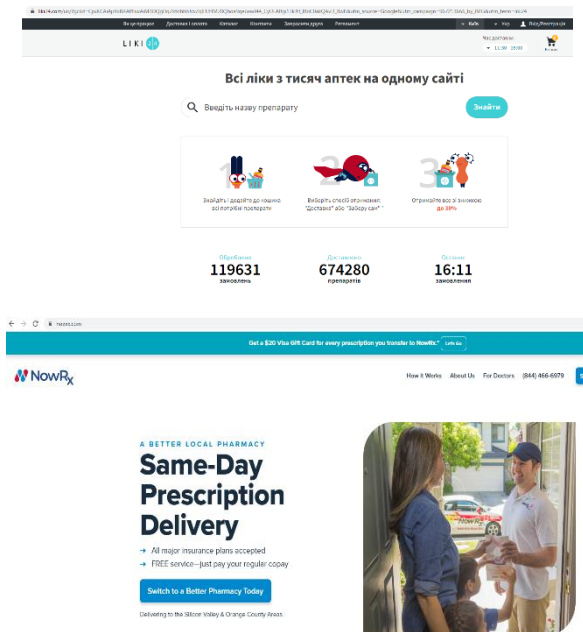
liki24.com/ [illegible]

Як це працює | Доставка і оплата | Кабінет | Контакти | Запросити друга | Рекламант | Київ | Укр | Вхід/Реєстрація

LIKI 24

Час доставки 11:30 - 15:00

Кошик

Всі ліки з тисяч аптек на одному сайті

Введіть назву препарату

Знайти

1 Знайдіть і додайте до кошика всі потрібні препарати

2 Виберіть спосіб отримання: "Доставка" або "Заберу сам"

3 Отримайте все зі знижкою до 30%

Оброблено
119631
замовлень

Доставлено
674280
препаратів

Останнє
16:11
замовлення

nowrx.com

Get a $20 Visa Gift Card for every prescription you transfer to NowRx.* Let's Go

NowRx

How it Works | About Us | For Doctors | (844) 466-6979

A BETTER LOCAL PHARMACY

Same-Day Prescription Delivery

→ All major insurance plans accepted
→ FREE service—just pay your regular copay

Switch to a Better Pharmacy Today

Delivering to the Silicon Valley & Orange County Areas